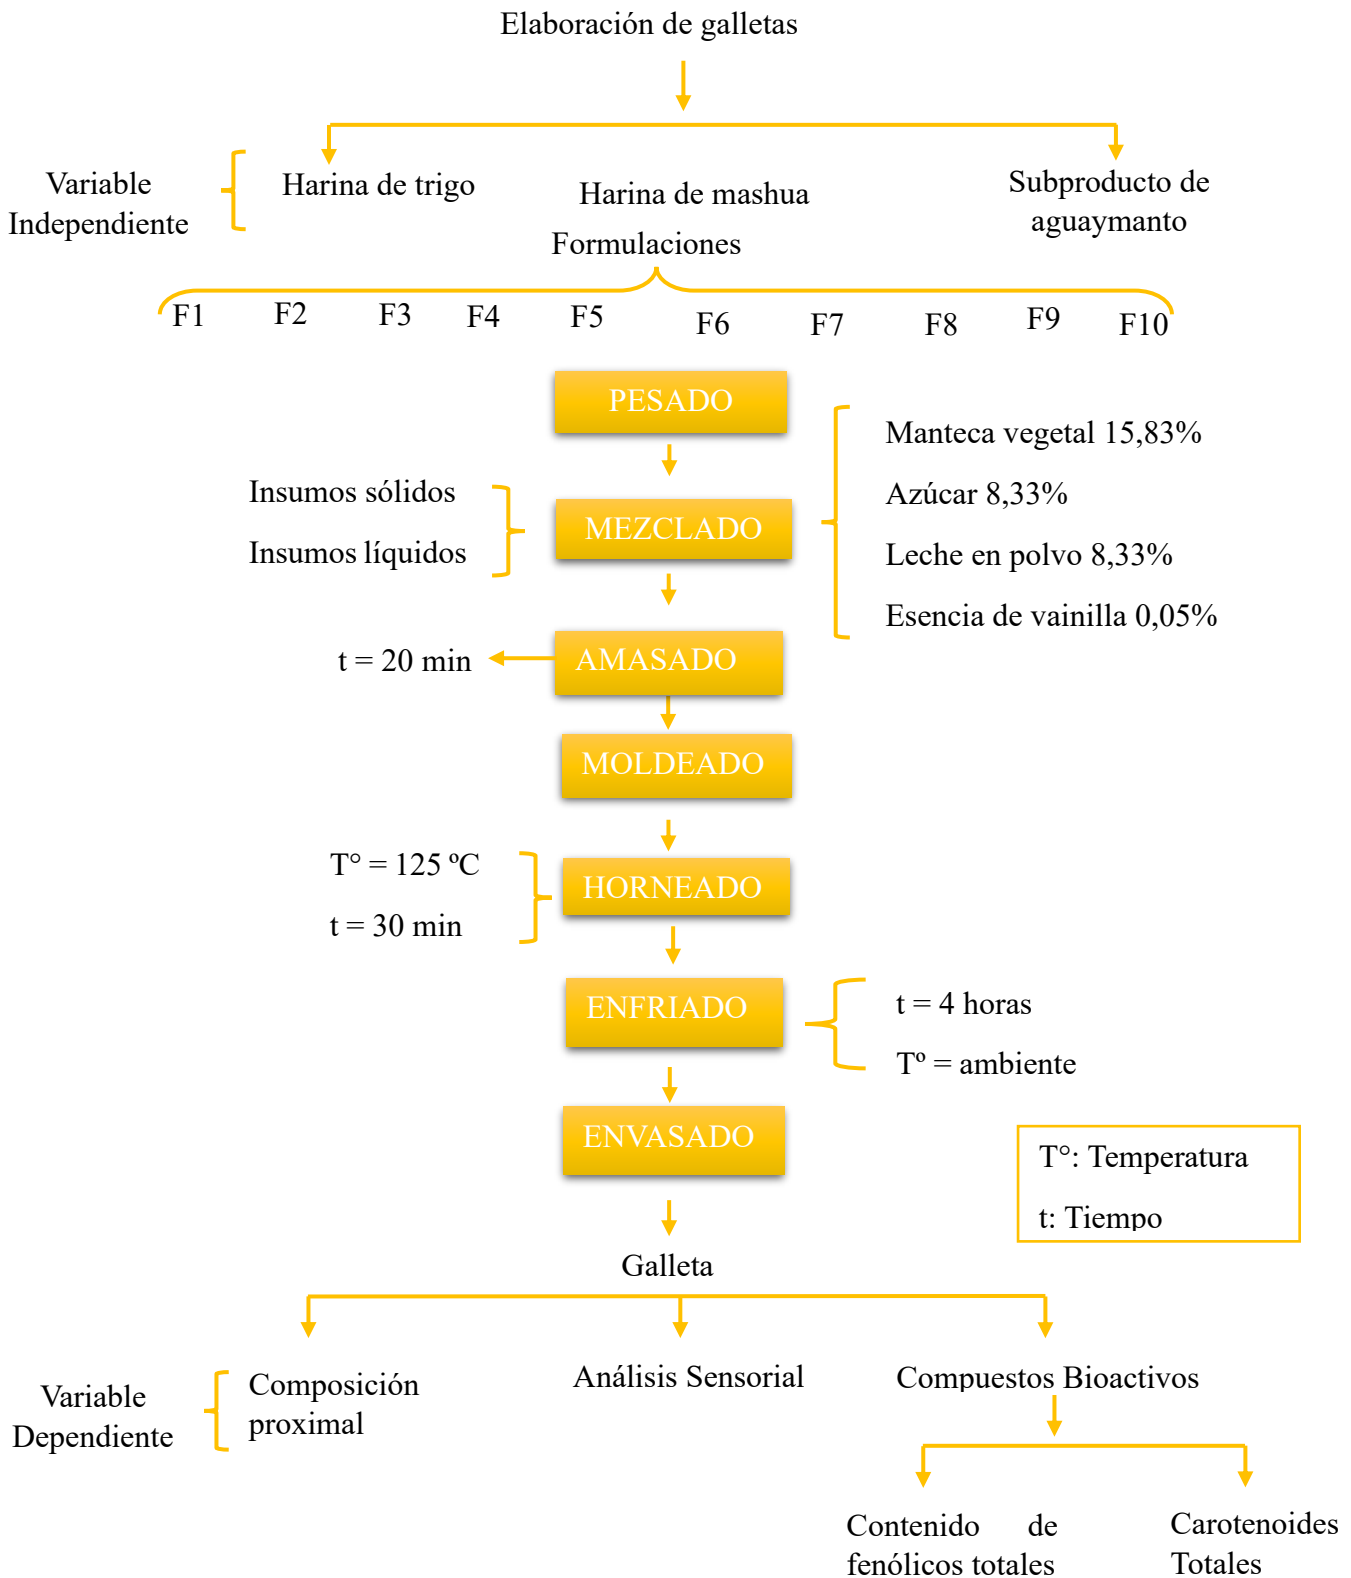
Elaboración de galletas

Variable Independiente

Harina de trigo

Harina de mashua

Subproducto de aguaymanto

Formulaciones

F1 F2 F3 F4 F5 F6 F7 F8 F9 F10

PESADO

Manteca vegetal 15,83%

Azúcar 8,33%

Leche en polvo 8,33%

Esencia de vainilla 0,05%

Insumos sólidos

Insumos líquidos

MEZCLADO

t = 20 min

AMASADO

MOLDEADO

T° = 125 ºC

t = 30 min

HORNEADO

ENFRIADO

t = 4 horas

Tº = ambiente

ENVASADO

T°: Temperatura

t: Tiempo

Galleta

Variable Dependiente

Composición proximal

Análisis Sensorial

Compuestos Bioactivos

Contenido de fenólicos totales

Carotenoides Totales